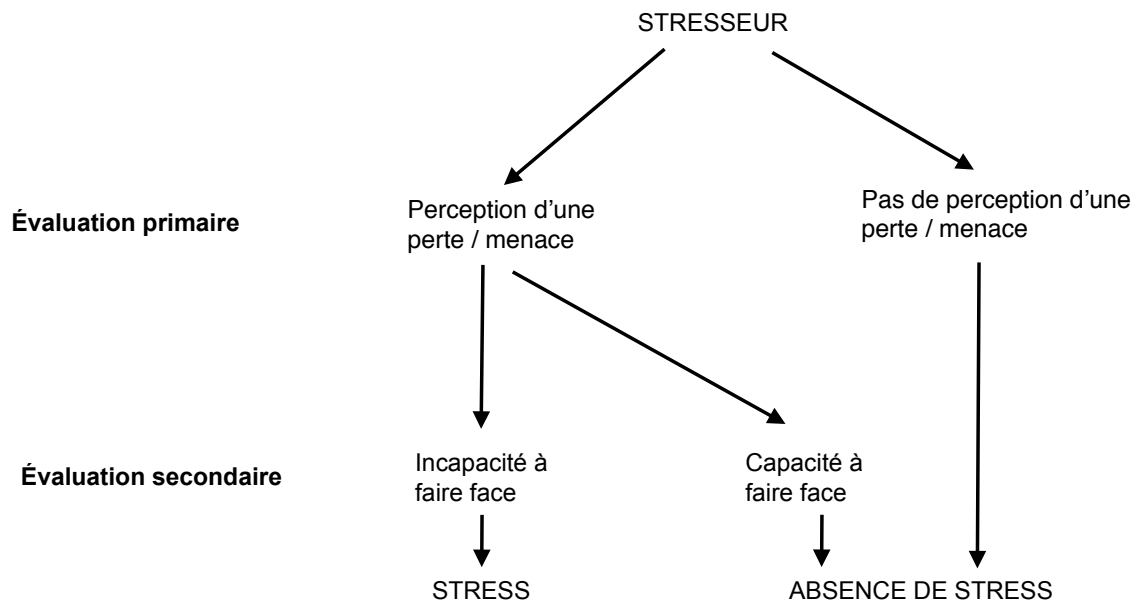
STRESSEUR

Évaluation primaire

Perception d’une perte / menace

Pas de perception d’une perte / menace

Évaluation secondaire

Incapacité à faire face

Capacité à faire face

STRESS

ABSENCE DE STRESS